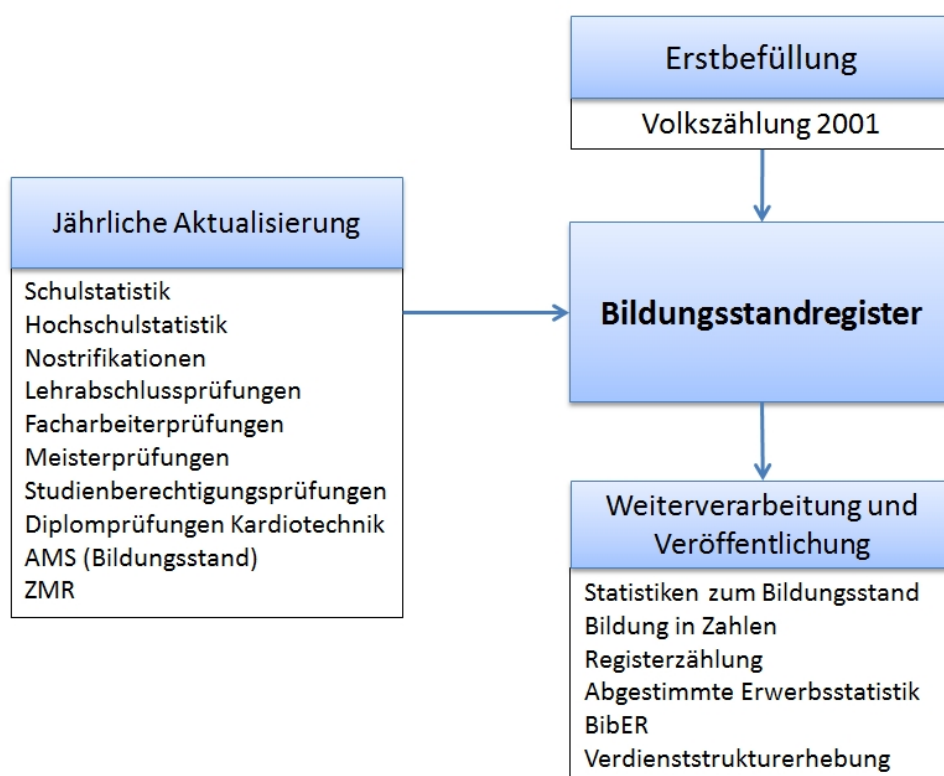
Erstbefüllung

Volkszählung 2001

Jährliche Aktualisierung

Schulstatistik
Hochschulstatistik
Nostrifikationen
Lehrabschlussprüfungen
Facharbeiterprüfungen
Meisterprüfungen
Studienberechtigungsprüfungen
Diplomprüfungen Kardiotechnik
AMS (Bildungsstand)
ZMR

Bildungsstandregister

Weiterverarbeitung und Veröffentlichung

Statistiken zum Bildungsstand
Bildung in Zahlen
Registerzählung
Abgestimmte Erwerbsstatistik
BibER
Verdienststrukturerhebung